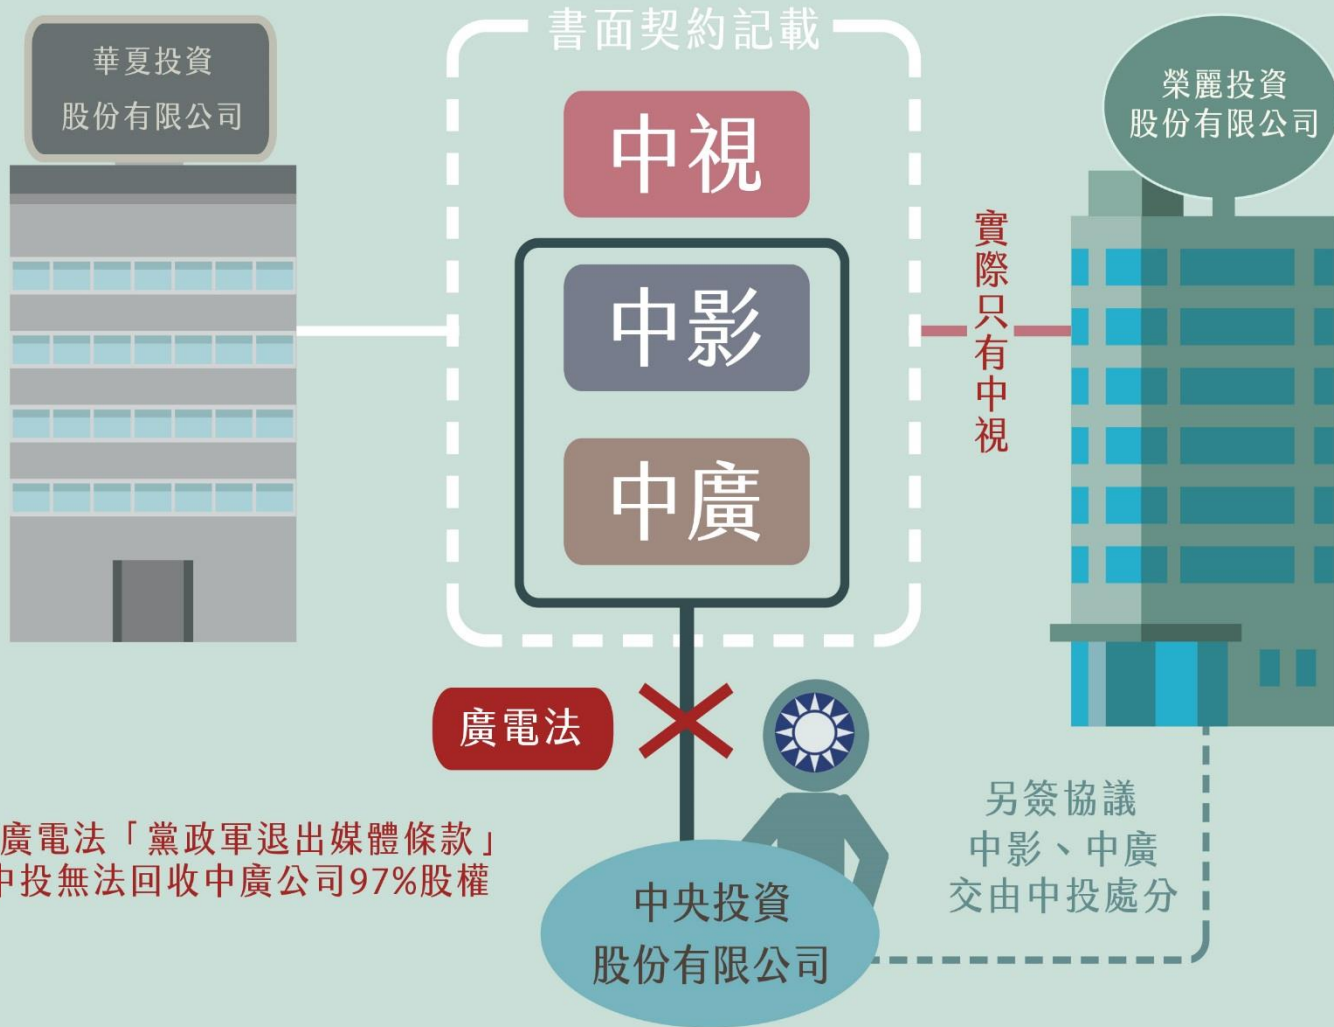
華夏投資
股份有限公司

書面契約記載

中視

中影

中廣

榮麗投資
股份有限公司

實際只有中視

廣電法

廣電法「黨政軍退出媒體條款」
中投無法回收中廣公司97%股權

另簽協議
中影、中廣
交由中投處分

中央投資
股份有限公司